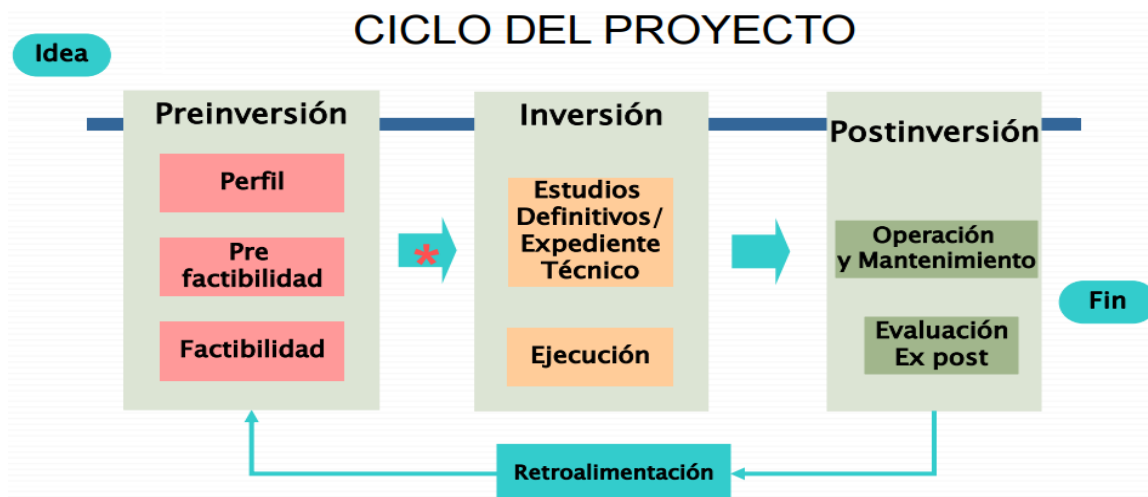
CICLO DEL PROYECTO

Idea

Preinversión

Perfil

Pre factibilidad

Factibilidad

*

Inversión

Estudios Definitivos/ Expediente Técnico

Ejecución

Postinversión

Operación y Mantenimiento

Evaluación Ex post

Fin

Retroalimentación